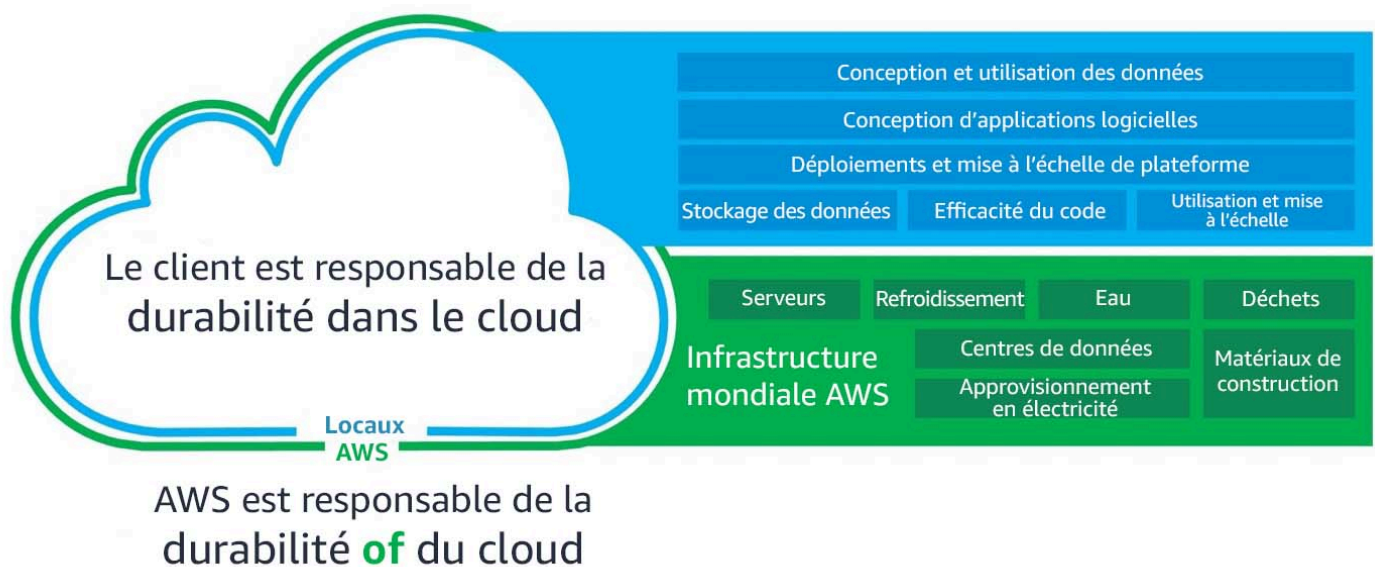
Le client est responsable de la durabilité dans le cloud

Conception et utilisation des données

Conception d'applications logicielles

Déploiements et mise à l'échelle de plateforme

Stockage des données

Efficacité du code

Utilisation et mise à l'échelle

Serveurs

Refroidissement

Eau

Déchets

Infrastructure mondiale AWS

Centres de données

Approvisionnement en électricité

Matériaux de construction

Locaux AWS

AWS est responsable de la durabilité of du cloud